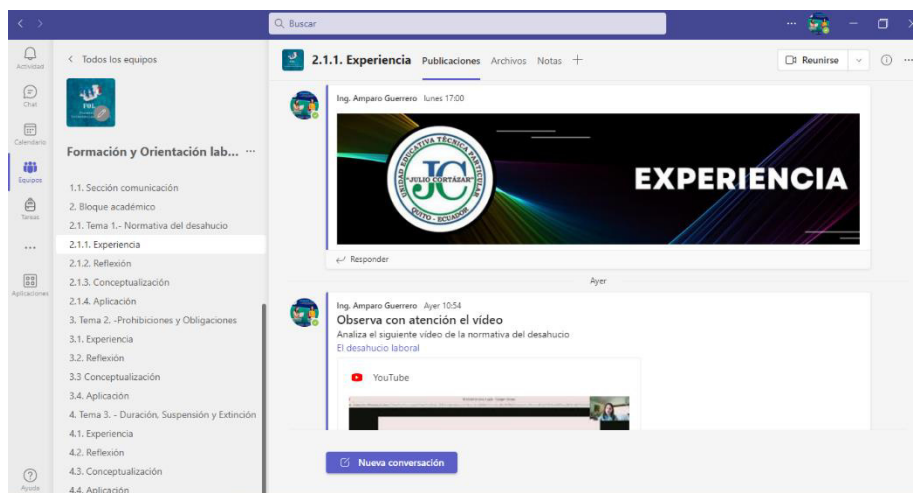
Buscar

Actividad
Chat
Calendario
Equipos
Tareas
...
Aplicaciones
Ayuda

< Todos los equipos

FOL

Formación y Orientación lab... ···

1.1. Sección comunicación
2. Bloque académico
2.1. Tema 1.- Normativa del desahucio
2.1.1. Experiencia
2.1.2. Reflexión
2.1.3. Conceptualización
2.1.4. Aplicación
3. Tema 2. -Prohibiciones y Obligaciones
3.1. Experiencia
3.2. Reflexión
3.3 Conceptualización
3.4. Aplicación
4. Tema 3. - Duración, Suspensión y Extinción
4.1. Experiencia
4.2. Reflexión
4.3. Conceptualización
4.4. Aplicación

2.1.1. Experiencia Publicaciones Archivos Notas +

Reunirse

Ing. Amparo Guerrero lunes 17:00

UNIDAD EDUCATIVA TÉCNICA PARTICULAR "JULIO CORTÁZAR" QUITO - ECUADOR
JC
EXPERIENCIA

Responder

Ayer

Ing. Amparo Guerrero Ayer 10:54
Observa con atención el vídeo
Analiza el siguiente vídeo de la normativa del desahucio
El desahucio laboral

YouTube

Nueva conversación